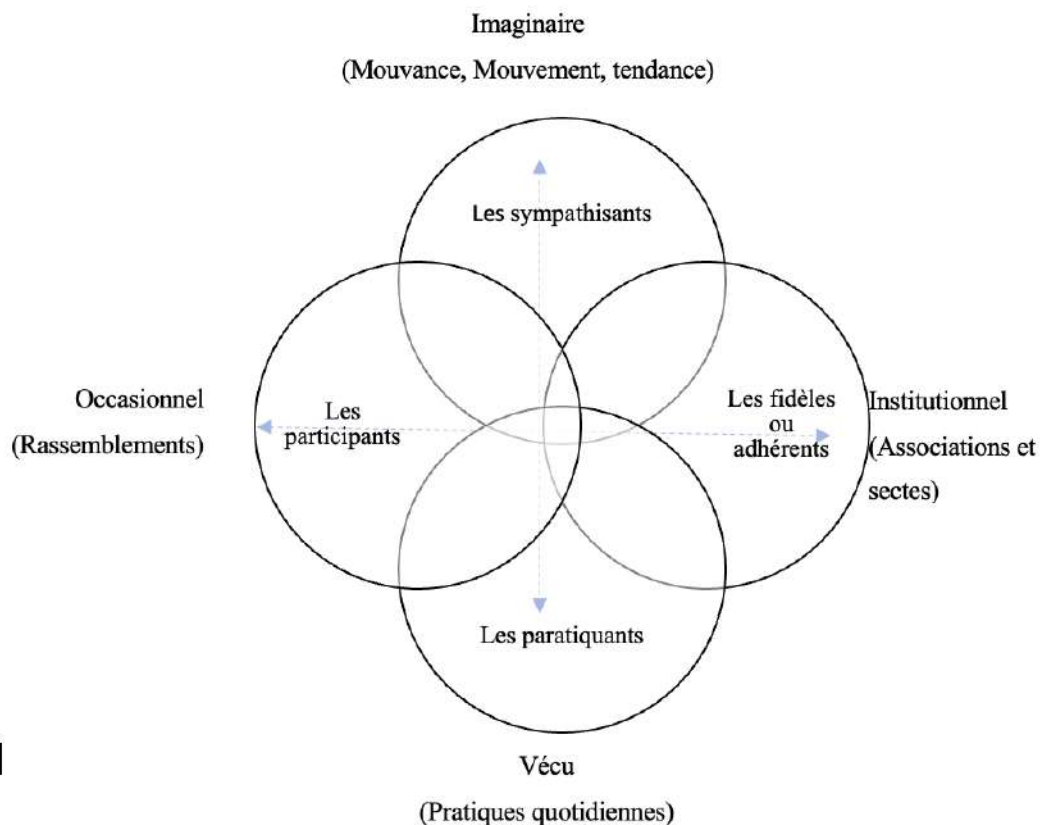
Imaginaire

(Mouvance, Mouvement, tendance)

Les sympathisants

Occasionnel

(Rassemblements)

Les participants

Les fidèles ou adhérents

Institutionnel

(Associations et sectes)

Les paratiquants

Vécu

(Pratiques quotidiennes)